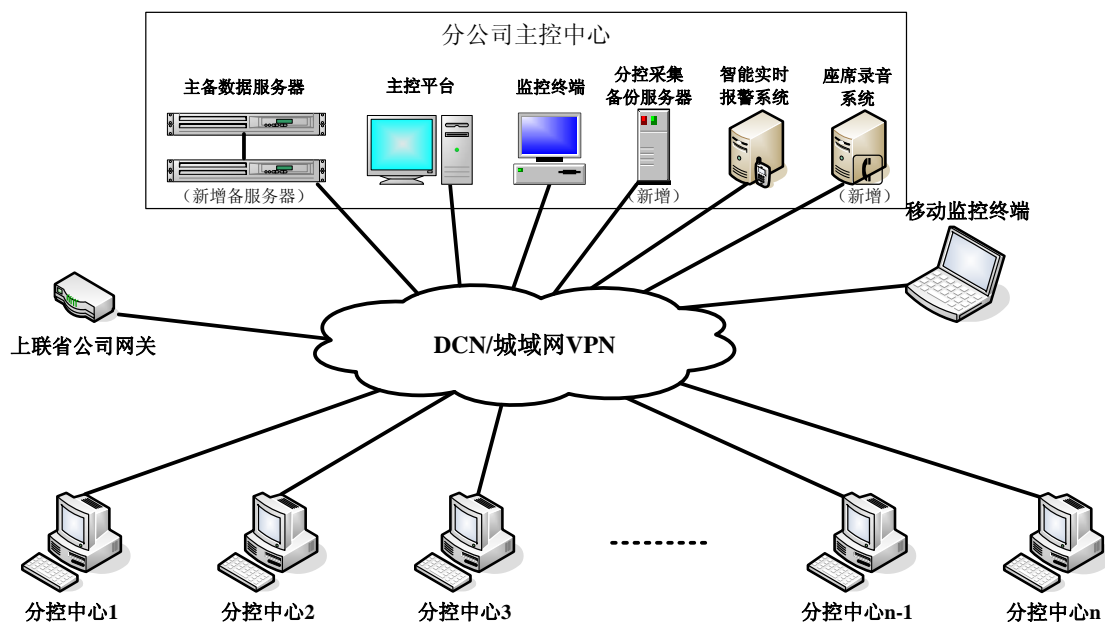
分公司主控中心

主备数据服务器

（新增备服务器）

主控平台

监控终端

分控采集备份服务器

（新增）

智能实时报警系统

座席录音系统

（新增）

移动监控终端

上联省公司网关

DCN/城域网VPN

分控中心1

分控中心2

分控中心3

---------

分控中心n-1

分控中心n